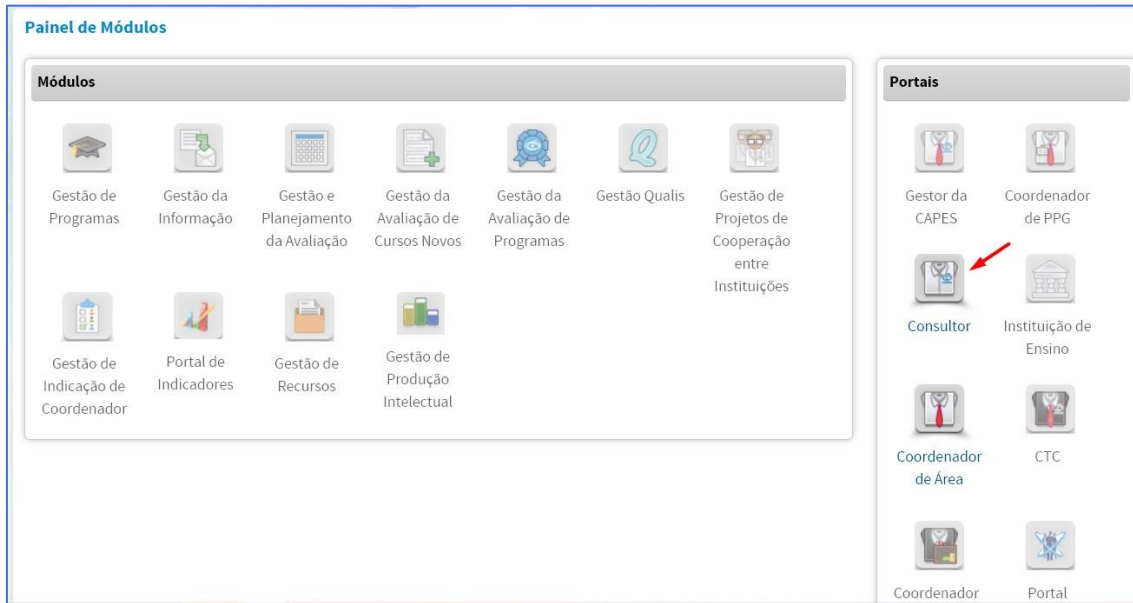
Painel de Módulos

Módulos

Gestão de Programas

Gestão da Informação

Gestão e Planejamento da Avaliação

Gestão da Avaliação de Cursos Novos

Gestão da Avaliação de Programas

Gestão Qualis

Gestão de Projetos de Cooperação entre Instituições

Gestão de Indicação de Coordenador

Portal de Indicadores

Gestão de Recursos

Gestão de Produção Intelectual

Portais

Gestor da CAPES

Coordenador de PPG

Consultor

Instituição de Ensino

Coordenador de Área

CTC

Coordenador

Portal